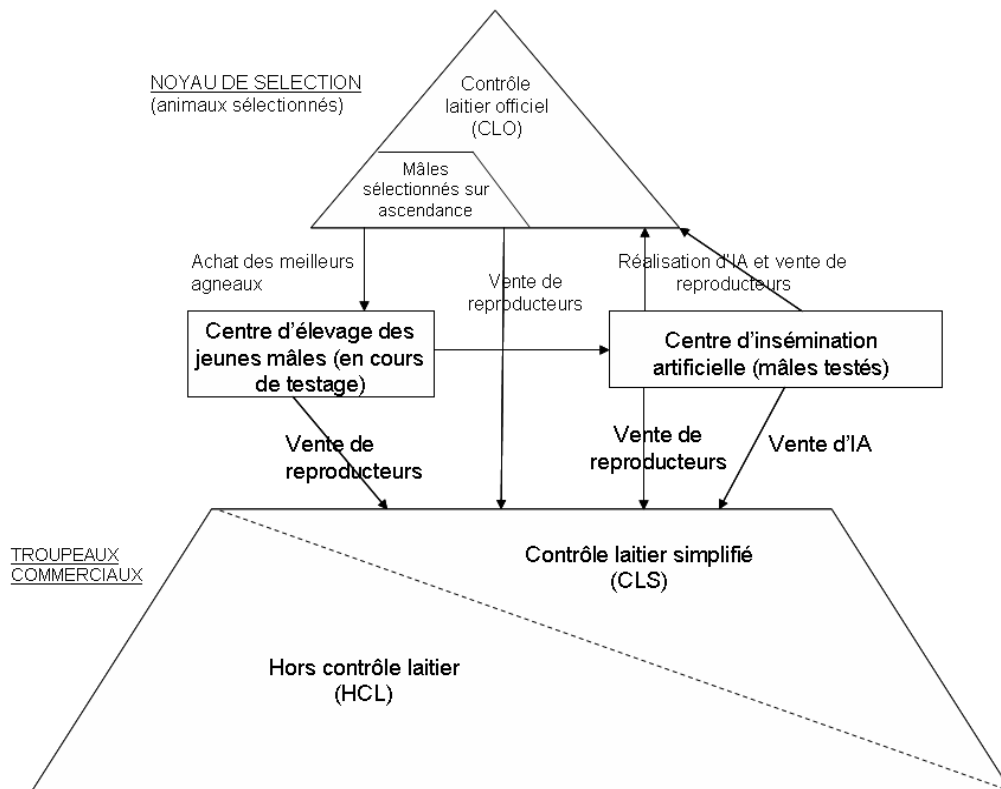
NOYAU DE SELECTION
(animaux sélectionnés)

Contrôle laitier officiel (CLO)

Mâles sélectionnés sur ascendance

Achat des meilleurs agneaux

Vente de reproducteurs

Réalisation d'IA et vente de reproducteurs

Centre d'élevage des jeunes mâles (en cours de testage)

Centre d'insémination artificielle (mâles testés)

Vente de reproducteurs

Vente de reproducteurs

Vente d'IA

TROUPEAUX COMMERCIAUX

Contrôle laitier simplifié (CLS)

Hors contrôle laitier (HCL)